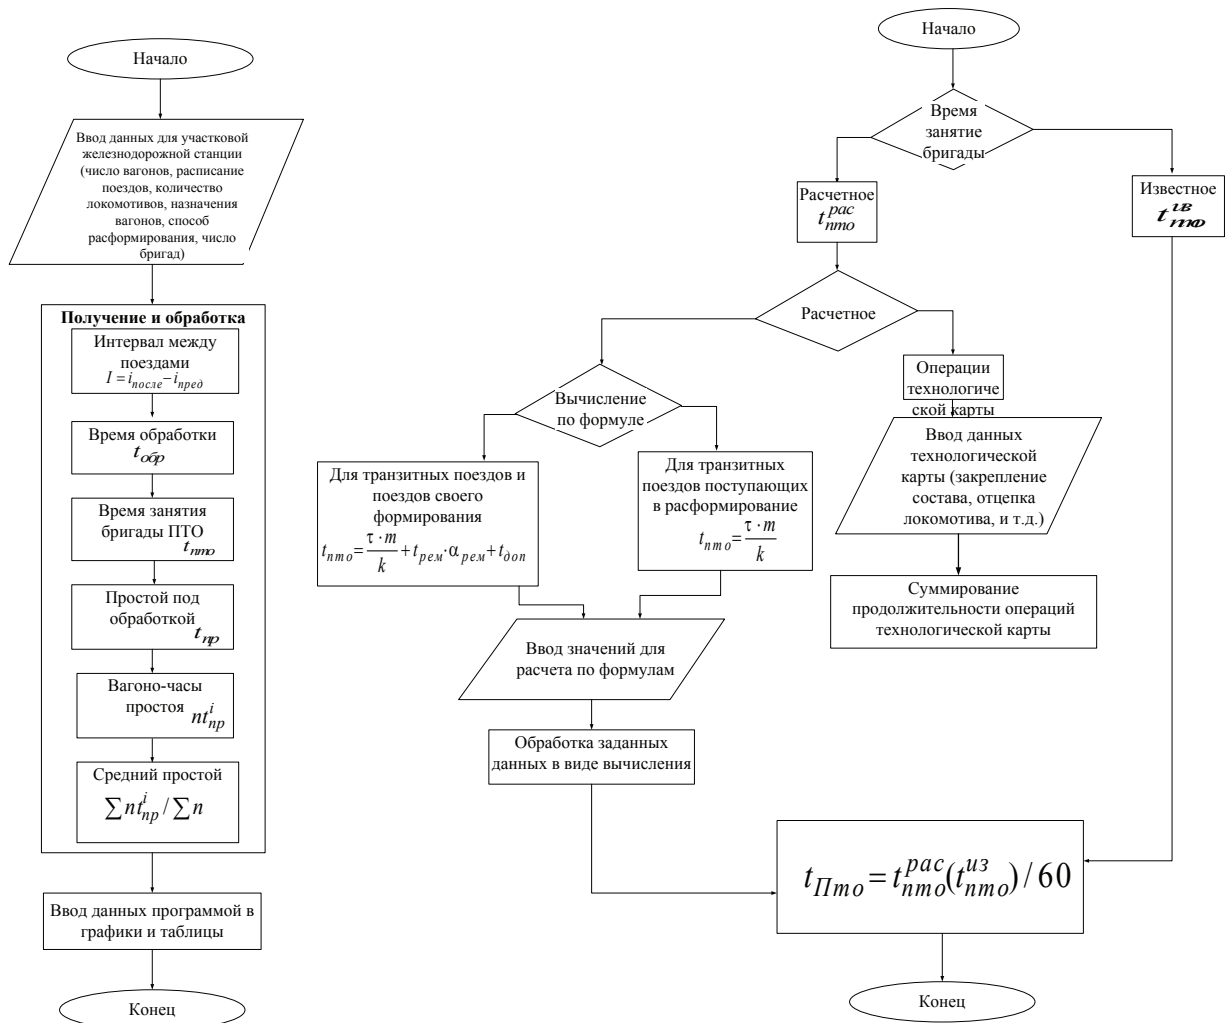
Начало

Ввод данных для участковой железнодорожной станции (число вагонов, расписание поездов, количество локомотивов, назначения вагонов, способ расформирования, число бригад)

Получение и обработка

Интервал между поездами $I = i_{после} - i_{пред}$

Время обработки $t_{обр}$

Время занятия бригады ПТО $t_{пто}$

Простой под обработкой $t_{пр}$

Вагоно-часы простоя $nt_{пр}^{i}$

Средний простой $\sum nt_{пр}^{i} / \sum n$

Ввод данных программой в графики и таблицы

Конец

Начало

Время занятие бригады

Расчетное $t_{пто}^{рас}$

Известное $t_{пто}^{из}$

Расчетное

Вычисление по формуле

Операции технологической карты

Для транзитных поездов и поездов своего формирования $t_{пто} = \frac{\tau \cdot m}{k} + t_{рем} \cdot \alpha_{рем} + t_{доп}$

Для транзитных поездов поступающих в расформирование $t_{пто} = \frac{\tau \cdot m}{k}$

Ввод данных технологической карты (закрепление состава, отцепка локомотива, и т.д.)

Суммирование продолжительности операций технологической карты

Ввод значений для расчета по формулам

Обработка заданных данных в виде вычисления

$t_{Пто} = t_{пто}^{рас}(t_{пто}^{из}) / 60$

Конец